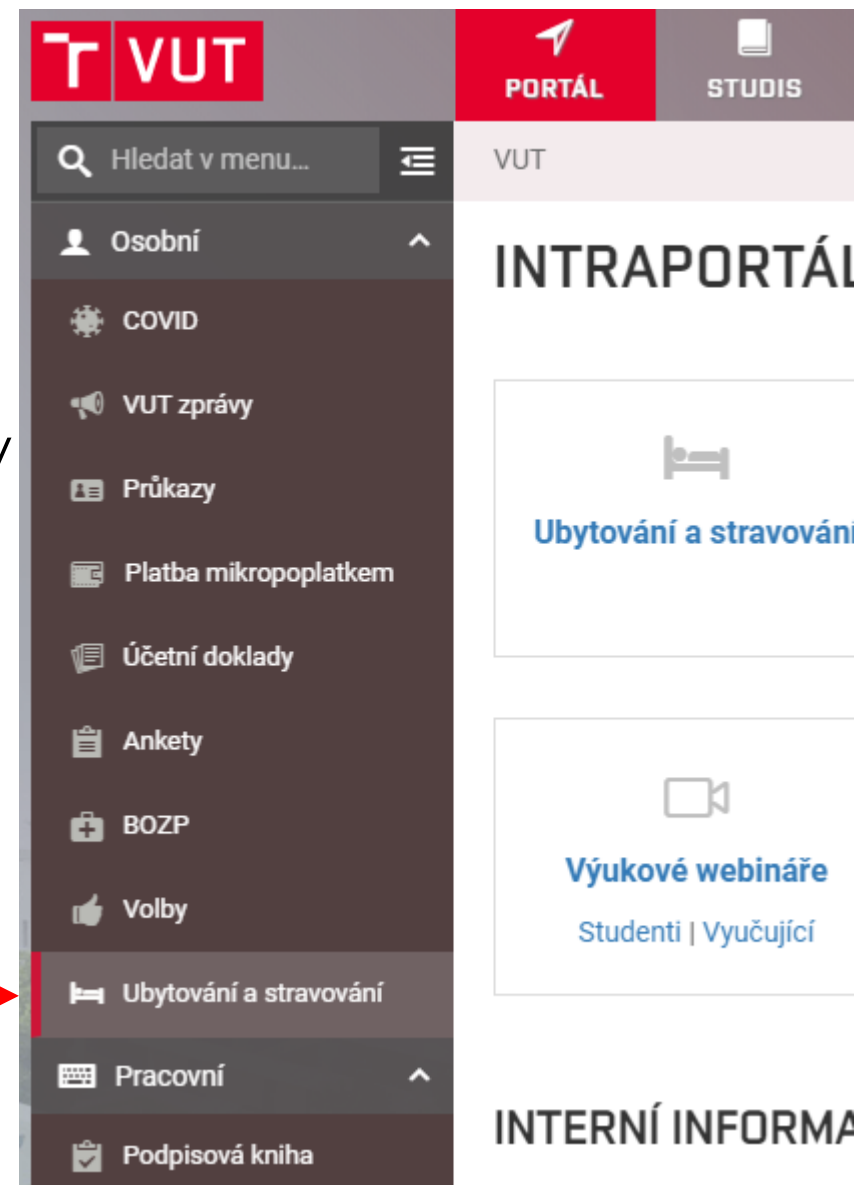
VUT
PORTÁL
STUDIS
Hledat v menu...
VUT
Osobní
COVID
VUT zprávy
Průkazy
Platba mikropoplatkem
Účetní doklady
Ankety
BOZP
Volby
Ubytování a stravování
Pracovní
Podpisová kniha
INTRAPORTÁL
Ubytování a stravování
Výukové webináře
Studenti | Vyučující
INTERNÍ INFORMA